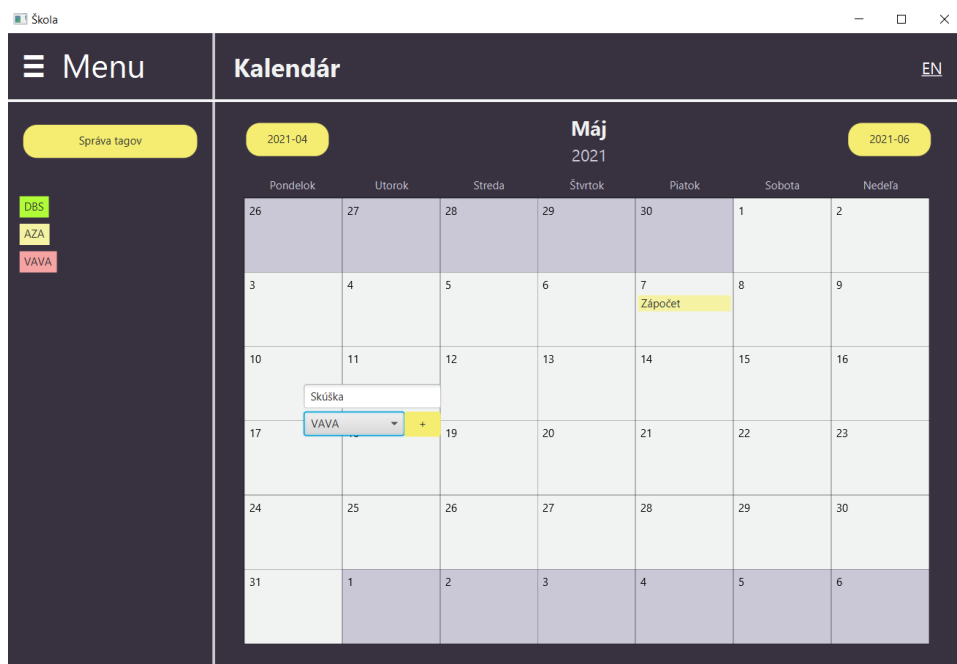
Škola

☰ Menu

Kalendár

EN

Správa tagov

DBS
AZA
VAVA

2021-04

Máj
2021

2021-06

| Pondelok | Utorok | Streda | Štvrtok | Piatok | Sobota | Nedeľa |
|---|---|---|---|---|---|---|
| 26 | 27 | 28 | 29 | 30 | 1 | 2 |
| 3 | 4 | 5 | 6 | 7 Zápočet | 8 | 9 |
| 10 | 11 | 12 | 13 | 14 | 15 | 16 |
| 17 | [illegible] | 19 | 20 | 21 | 22 | 23 |
| 24 | 25 | 26 | 27 | 28 | 29 | 30 |
| 31 | 1 | 2 | 3 | 4 | 5 | 6 |

Skúška
VAVA
+